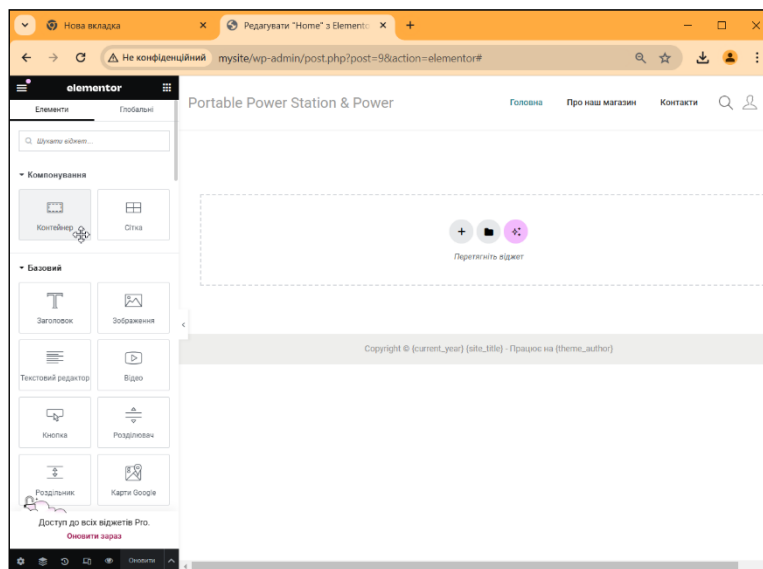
Нова вкладка
Редагувати "Home" з Elemento
Не конфіденційний mysite/wp-admin/post.php?post=9&action=elementor#

elementor
Елементи
Глобальні
Шукати віджет...
Компонування
Контейнер
Сітка
Базовий
Заголовок
Зображення
Текстовий редактор
Відео
Кнопка
Розділювач
Роздільник
Карти Google
Доступ до всіх віджетів Pro.
Оновити зараз
Оновити

Portable Power Station & Power
Головна
Про наш магазин
Контакти

Перетягніть віджет

Copyright © {current_year} {site_title} - Працює на {theme_author}